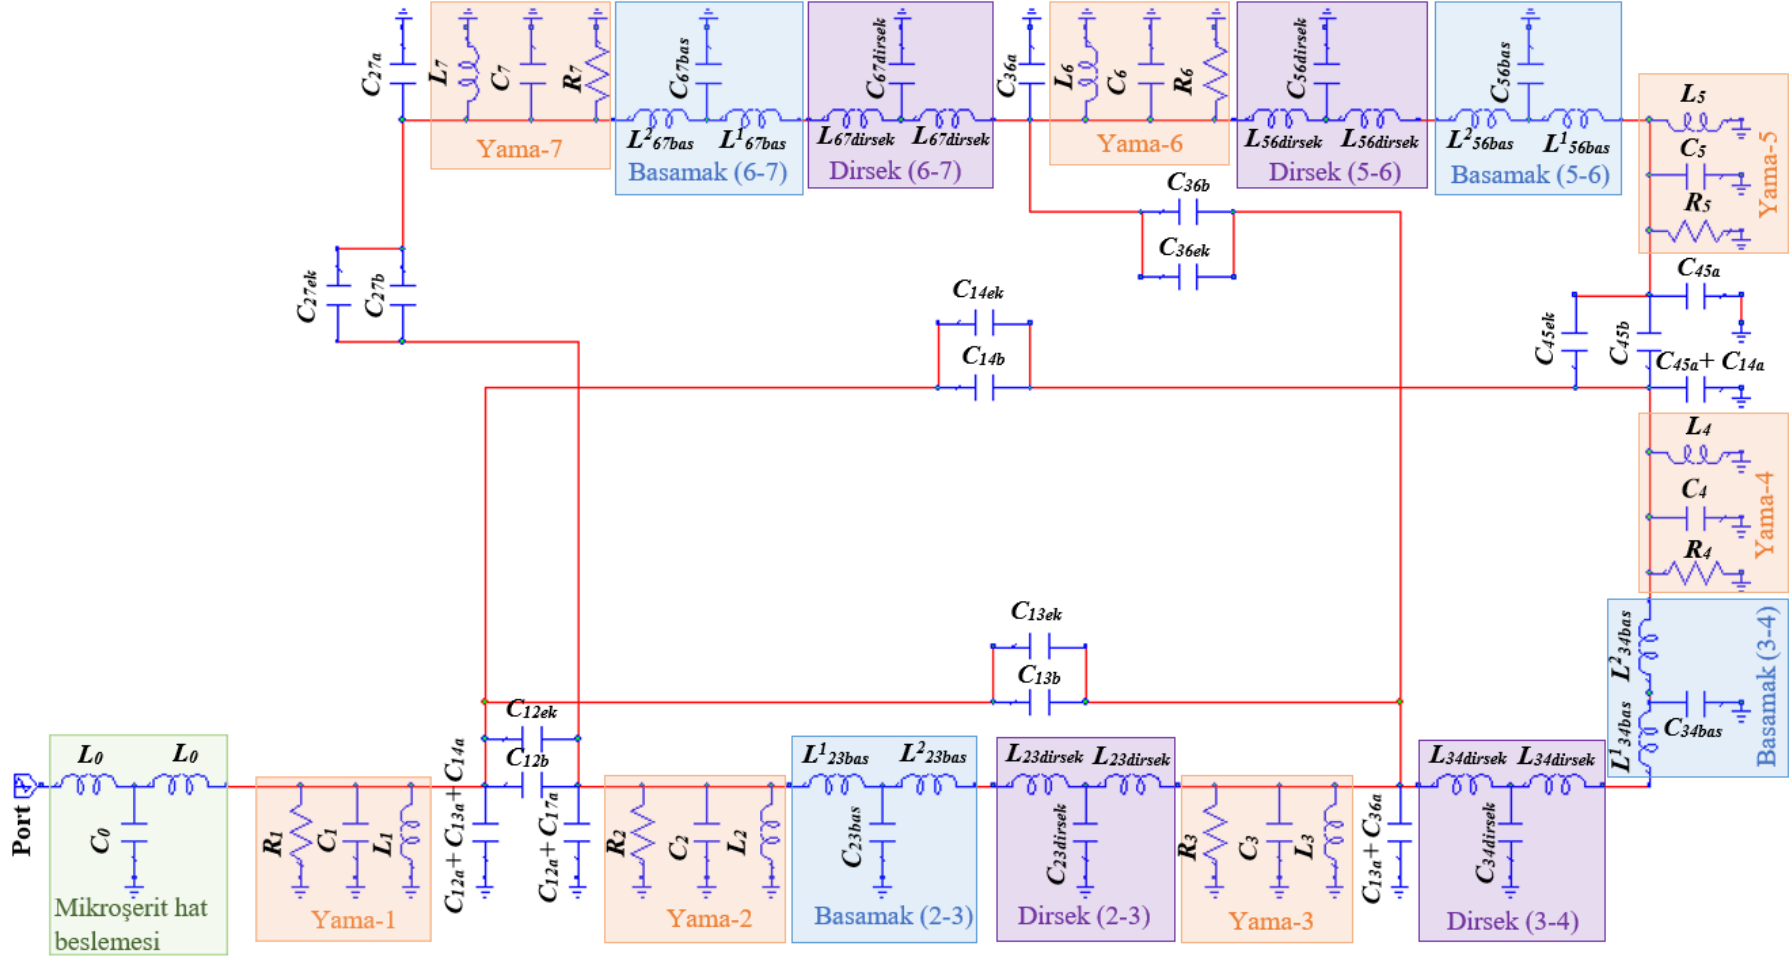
$C_{27a}$
$L_7$
$C_7$
$R_7$
Yama-7
$C_{67bas}$
$L^2_{67bas}$
$L^1_{67bas}$
Basamak (6-7)
$C_{67dirsek}$
$L_{67dirsek}$
$L_{67dirsek}$
Dirsek (6-7)
$C_{36a}$
$L_6$
$C_6$
$R_6$
Yama-6
$C_{56dirsek}$
$L_{56dirsek}$
$L_{56dirsek}$
Dirsek (5-6)
$C_{56bas}$
$L^2_{56bas}$
$L^1_{56bas}$
Basamak (5-6)
$L_5$
$C_5$
$R_5$
Yama-5
$C_{36b}$
$C_{36ek}$
$C_{27ek}$
$C_{27b}$
$C_{14ek}$
$C_{14b}$
$C_{45a}$
$C_{45ek}$
$C_{45b}$
$C_{45a}+C_{14a}$
$L_4$
$C_4$
$R_4$
Yama-4
$C_{13ek}$
$C_{13b}$
$L^2_{34bas}$
$L^1_{34bas}$
$C_{34bas}$
Basamak (3-4)
$C_{12ek}$
$C_{12b}$
Port
$L_0$
$L_0$
$C_0$
Mikroşerit hat beslemesi
$R_1$
$C_1$
$L_1$
Yama-1
$C_{12a}+C_{13a}+C_{14a}$
$C_{12a}+C_{17a}$
$R_2$
$C_2$
$L_2$
Yama-2
$L^1_{23bas}$
$L^2_{23bas}$
$C_{23bas}$
Basamak (2-3)
$L_{23dirsek}$
$L_{23dirsek}$
$C_{23dirsek}$
Dirsek (2-3)
$R_3$
$C_3$
$L_3$
Yama-3
$C_{13a}+C_{36a}$
$L_{34dirsek}$
$L_{34dirsek}$
$C_{34dirsek}$
Dirsek (3-4)